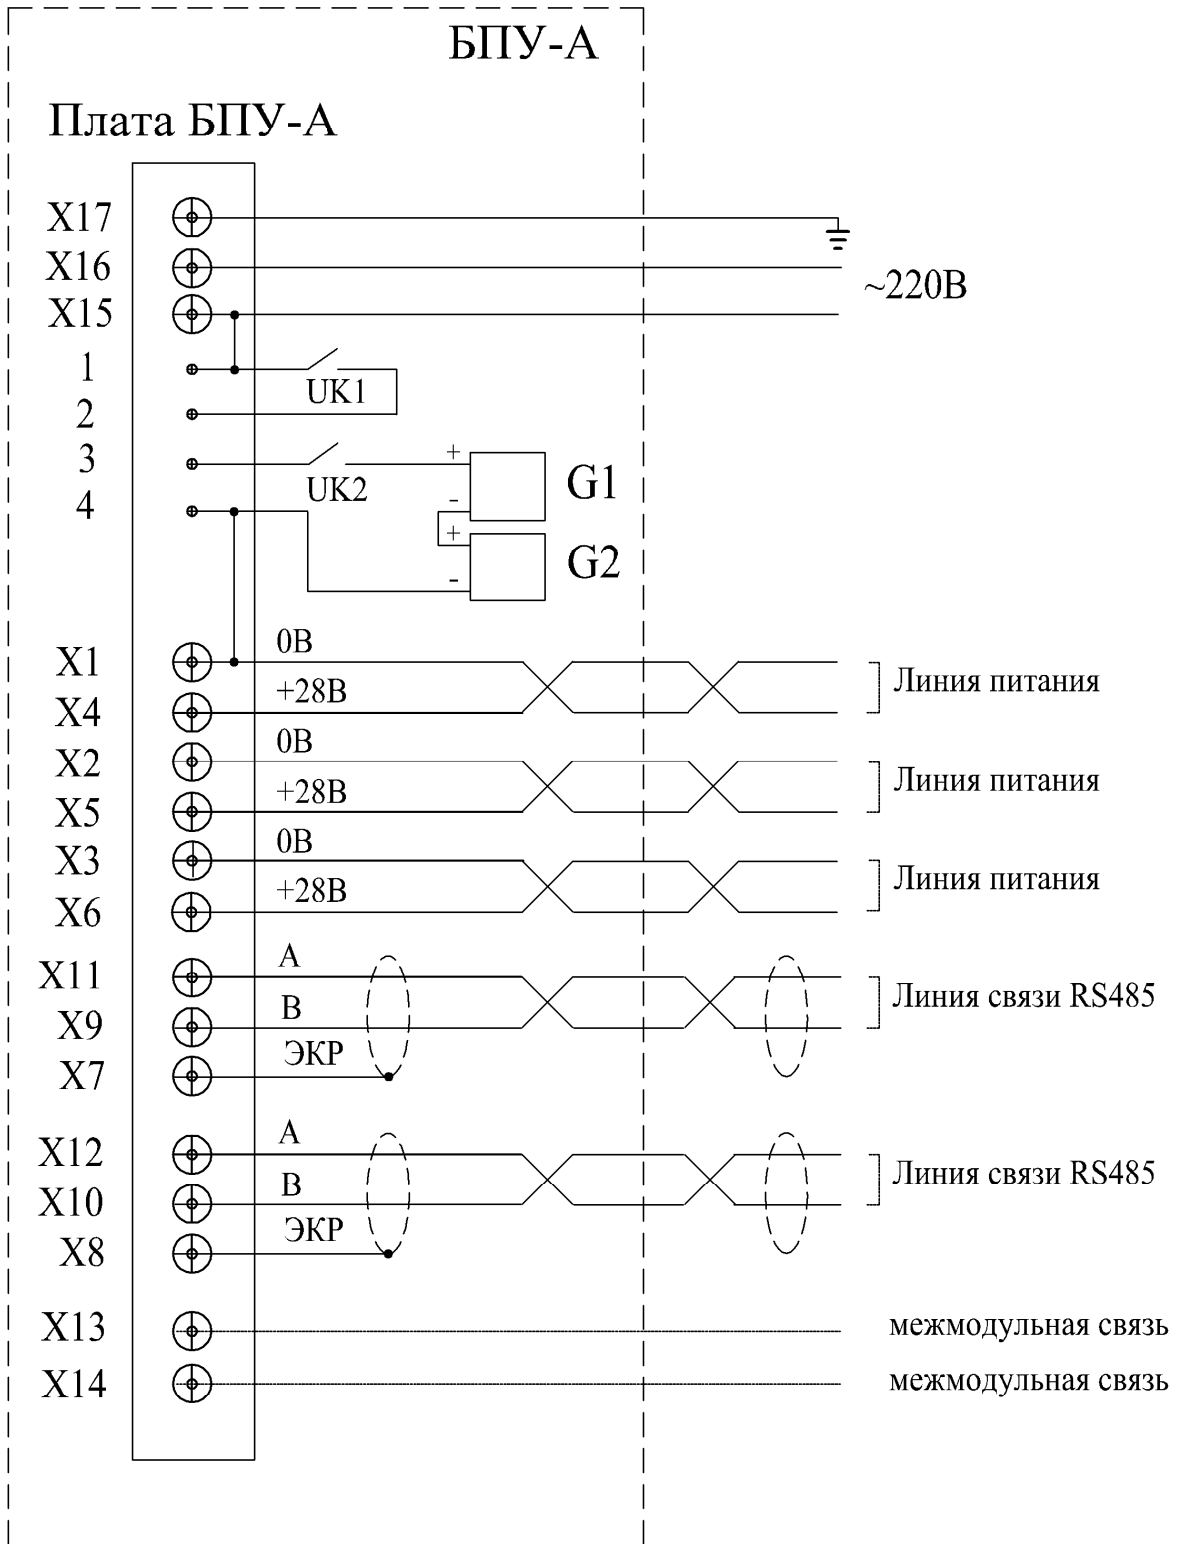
БПУ-А

Плата БПУ-А

X17
X16
X15
1
2
3
4

~220В

UK1
UK2
+
-
G1
+
-
G2

X1
X4
X2
X5
X3
X6

0В
+28В
Линия питания
0В
+28В
Линия питания
0В
+28В
Линия питания

X11
X9
X7
A
B
ЭКР
Линия связи RS485

X12
X10
X8
A
B
ЭКР
Линия связи RS485

X13
X14
межмодульная связь
межмодульная связь